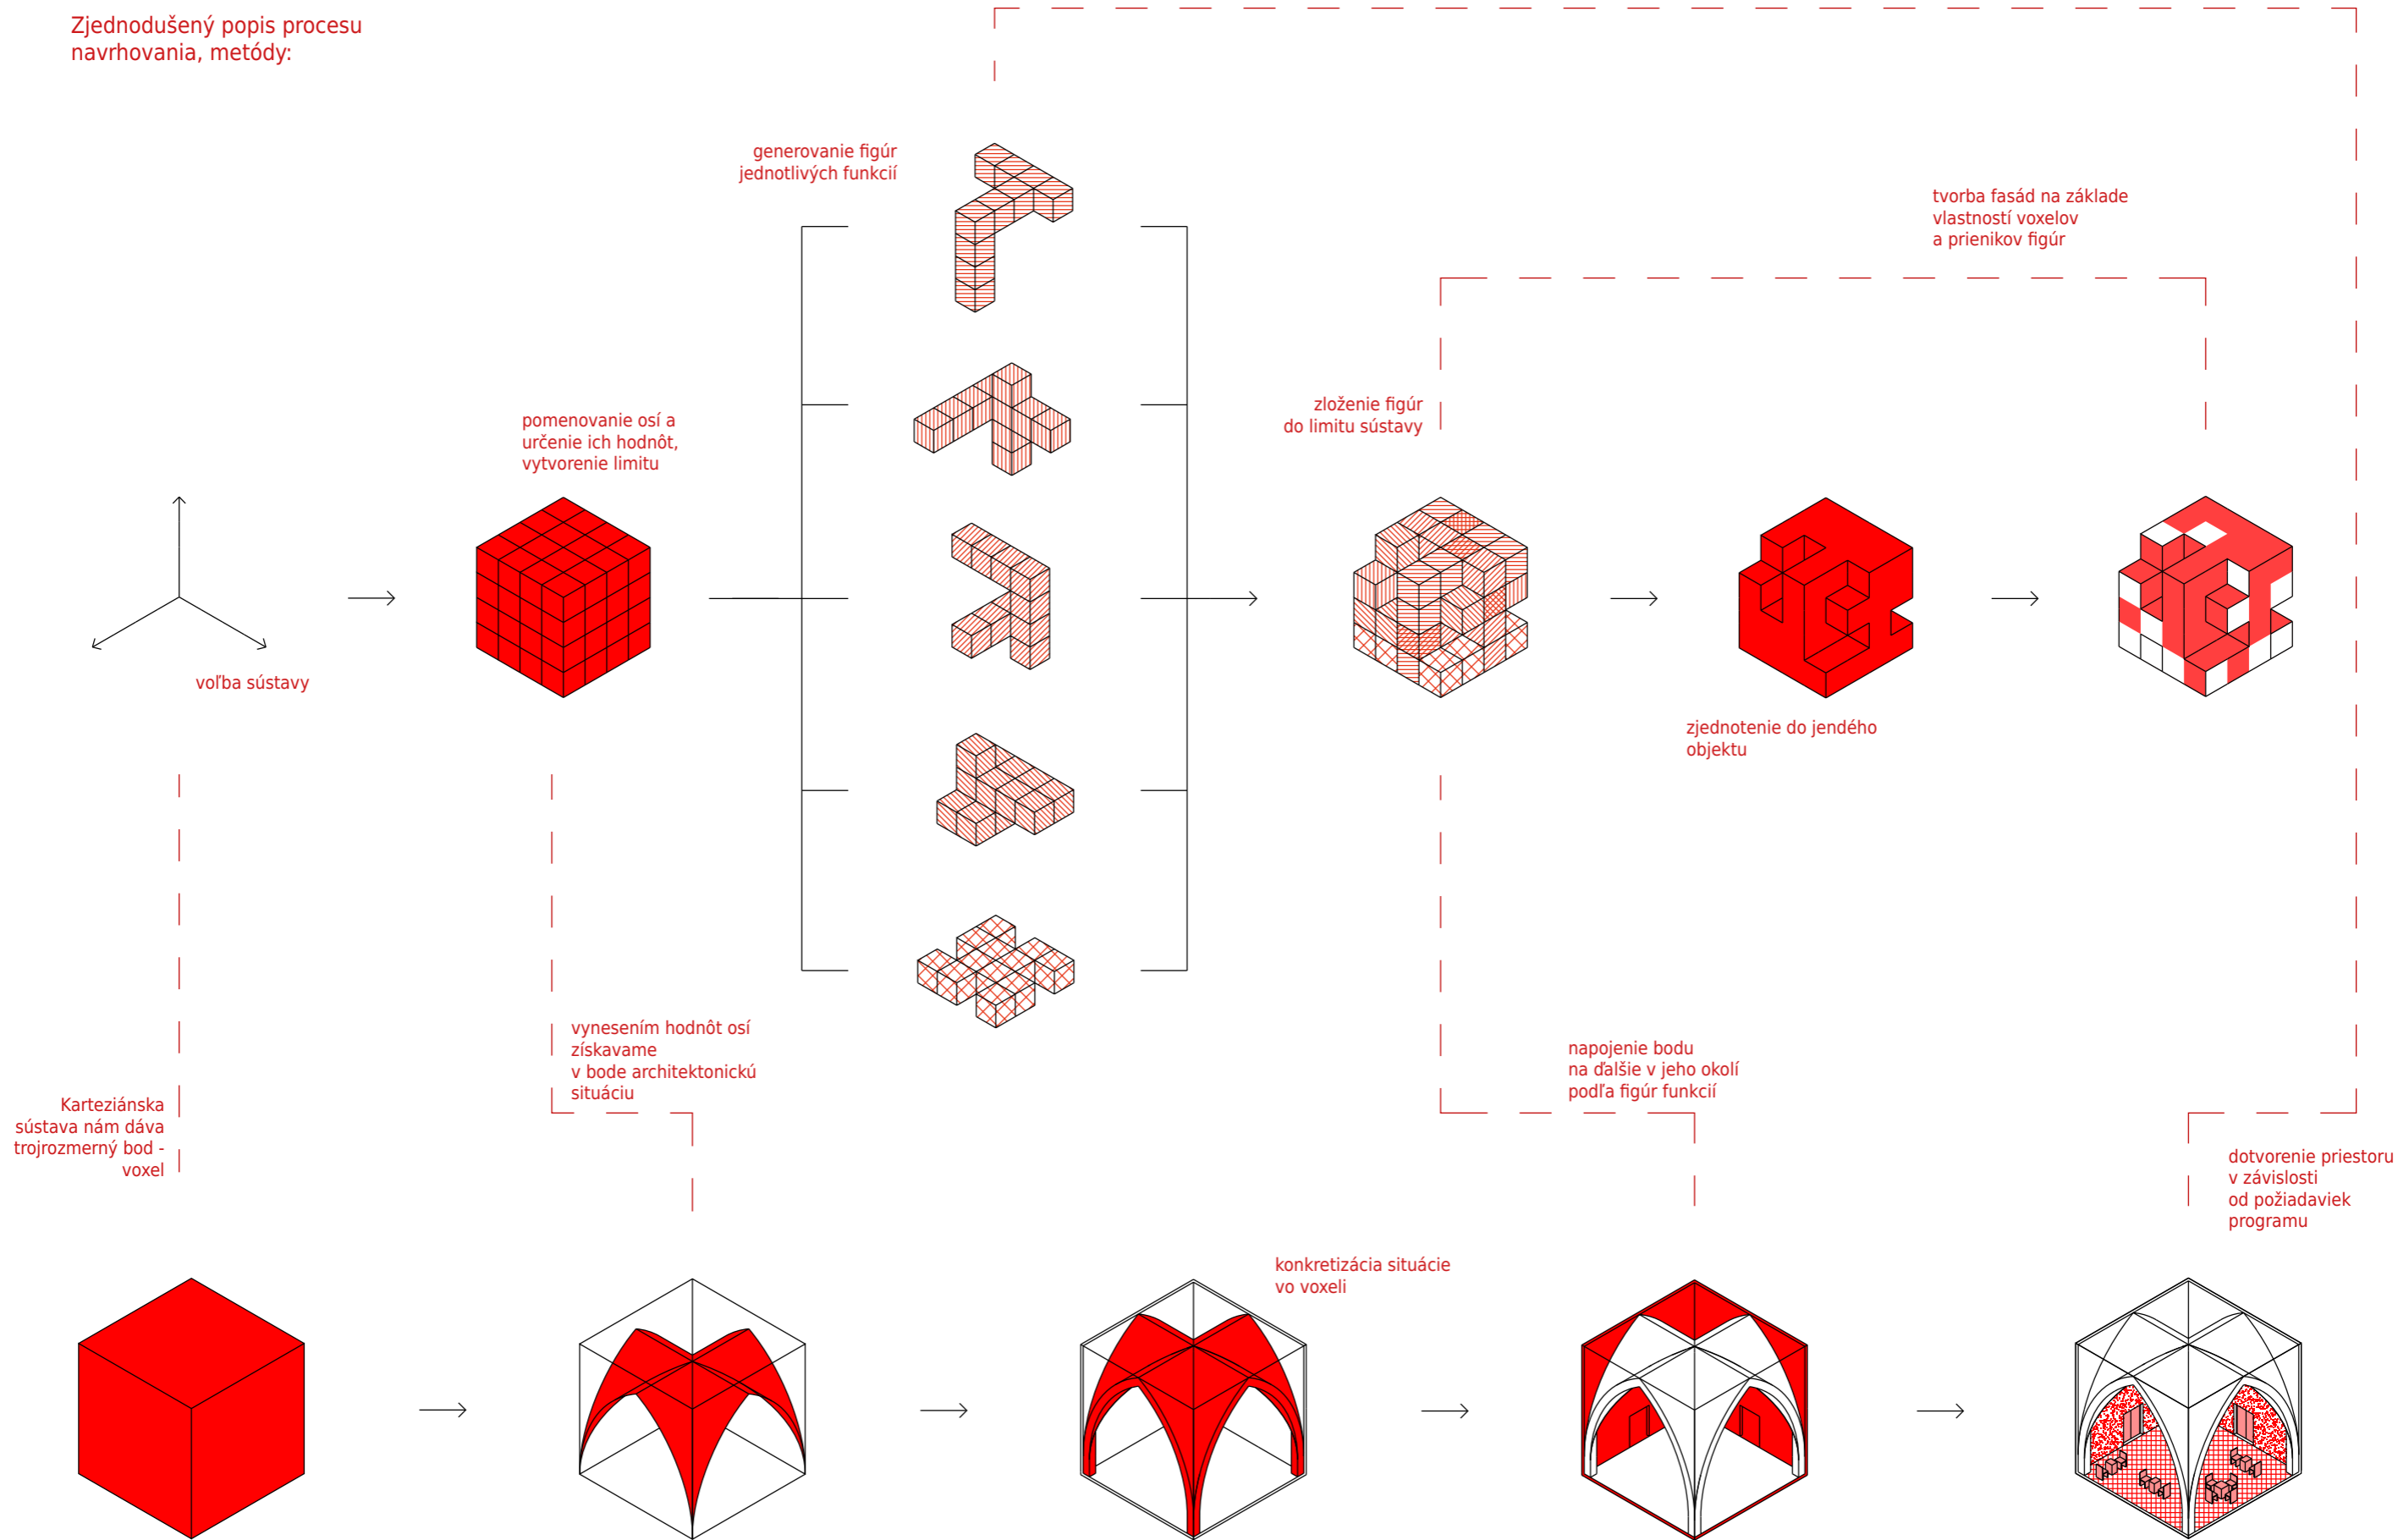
Zjednodušený popis procesu navrhovania, metódy:

generovanie figúr jednotlivých funkcií

tvorba fasád na základe vlastností voxelov a prienikov figúr

pomenovanie osí a určenie ich hodnôt, vytvorenie limitu

zloženie figúr do limitu sústavy

voľba sústavy

zjednotenie do jendého objektu

vynesením hodnôt osí získavame v bode architektonickú situáciu

napojenie bodu na ďalšie v jeho okolí podľa figúr funkcií

Karteziánska sústava nám dáva trojrozmerný bod - voxel

dotvorenie priestoru v závislosti od požiadaviek programu

konkretizácia situácie vo voxeli